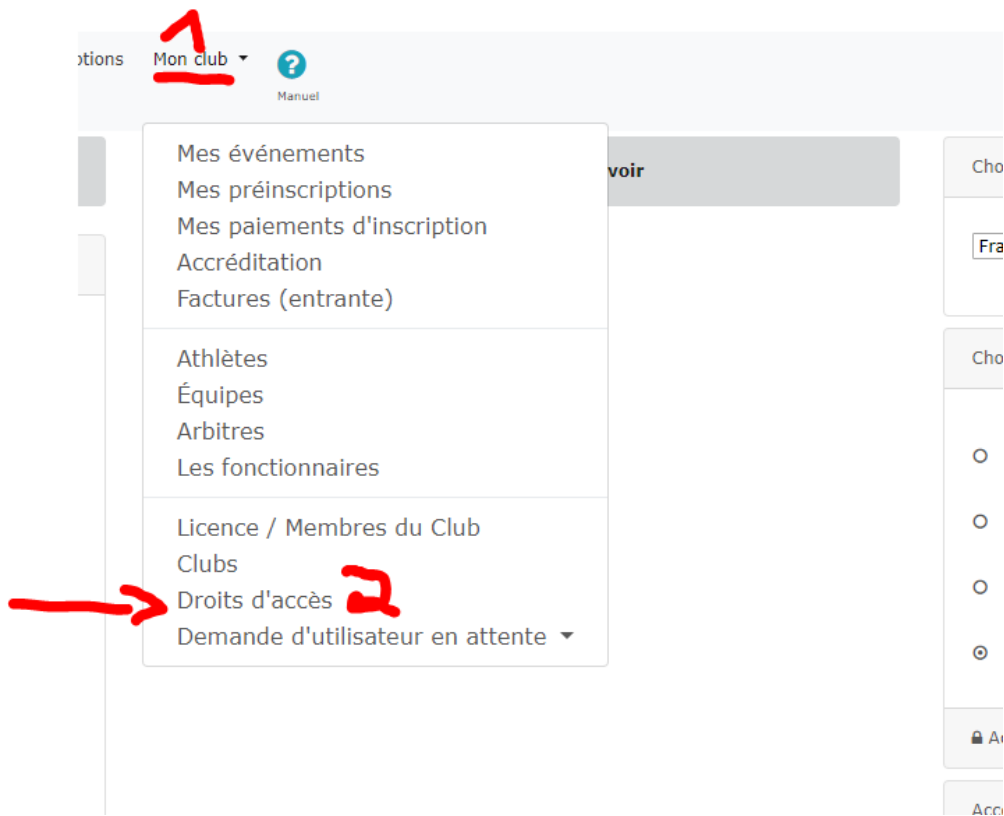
ptions Mon club 1

Manuel

voir

Cho

Fra

Cho

Mes événements
Mes préinscriptions
Mes paiements d'inscription
Accréditation
Factures (entrante)

Athlètes
Équipes
Arbitres
Les fonctionnaires

Licence / Membres du Club
Clubs
Droits d'accès 2
Demande d'utilisateur en attente

Ac

Acc